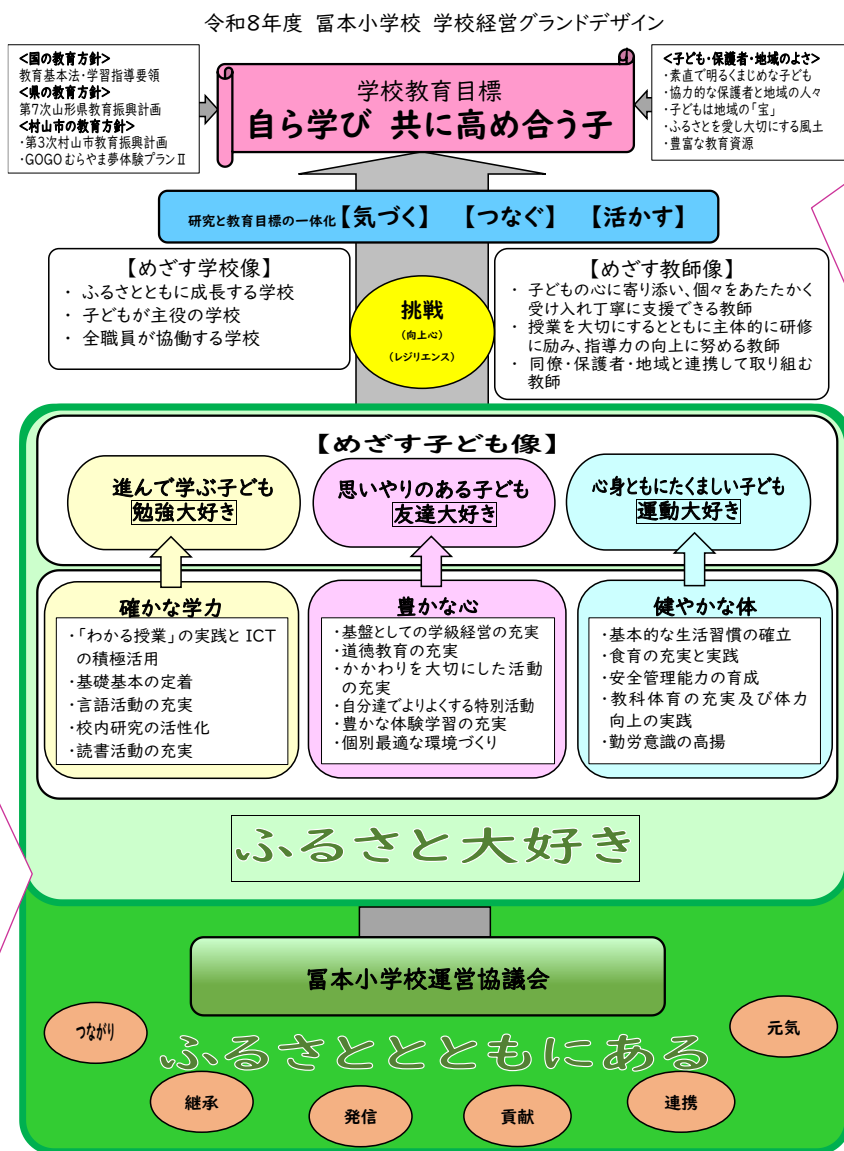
令和8年度 冨本小学校 学校経営グランドデザイン

<国の教育方針>
教育基本法・学習指導要領
<県の教育方針>
第7次山形県教育振興計画
<村山市の教育方針>
・第3次村山市教育振興計画
・GOGOむらやま夢体験プランⅡ

学校教育目標
自ら学び 共に高め合う子

<子ども・保護者・地域のよさ>
・素直で明るくまじめな子ども
・協力的な保護者と地域の人々
・子どもは地域の「宝」
・ふるさとを愛し大切にする風土
・豊富な教育資源

研究と教育目標の一体化【気づく】 【つなぐ】 【活かす】

【めざす学校像】
・ ふるさとともに成長する学校
・ 子どもが主役の学校
・ 全職員が協働する学校

挑戦
(向上心)
(レジリエンス)

【めざす教師像】
・ 子どもの心に寄り添い、個々をあたたかく受け入れ丁寧に支援できる教師
・ 授業を大切にするとともに主体的に研修に励み、指導力の向上に努める教師
・ 同僚・保護者・地域と連携して取り組む教師

【めざす子ども像】

進んで学ぶ子ども
勉強大好き

思いやりのある子ども
友達大好き

心身ともにたくましい子ども
運動大好き

確かな学力
・「わかる授業」の実践とICTの積極活用
・基礎基本の定着
・言語活動の充実
・校内研究の活性化
・読書活動の充実

豊かな心
・基盤としての学級経営の充実
・道徳教育の充実
・かかわりを大切にした活動の充実
・自分達でよりよくする特別活動
・豊かな体験学習の充実
・個別最適な環境づくり

健やかな体
・基本的な生活習慣の確立
・食育の充実と実践
・安全管理能力の育成
・教科体育の充実及び体力向上の実践
・勤労意識の高揚

ふるさと大好き

冨本小学校運営協議会

つながり
元気
ふるさとともにある
継承
発信
貢献
連携